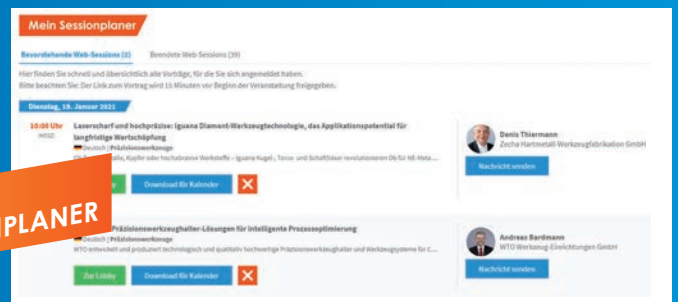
Mein Sessionplaner

Bevorstehende Web-Sessions (1)

Beendete Web-Sessions (39)

Hier finden Sie schnell und übersichtlich alle Vorträge, für die Sie sich angemeldet haben.

Bitte beachten Sie: Der Link zum Vortrag wird 15 Minuten vor Beginn der Veranstaltung freigegeben.

Dienstag, 19. Januar 2021

10:00 Uhr
MESZ

Laserscharf und hochpräzise: Iguana Diamant-Werkzeugtechnologie, das Applikationspotential für langfristige Wertschöpfung

Deutsch | Präzisionswerkzeuge

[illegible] Kupfer oder hochabrasive Werkstoffe – Iguana Kugel-, Torus- und Schaftfräser revolutionieren Ob für NE-Meta ...

Download für Kalender

X

Denis Thiermann
Zecha Hartmetall-Werkzeugfabrikation GmbH

Nachricht senden

PLANER

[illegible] Präzisionswerkzeughalter-Lösungen für intelligente Prozessoptimierung

Deutsch | Präzisionswerkzeuge

WTO entwickelt und produziert technologisch und qualitativ hochwertige Präzisionswerkzeughalter und Werkzeugsysteme für C...

Zur Lobby

Download für Kalender

X

Andreas Bardmann
WTO Werkzeug-Einrichtungen GmbH

Nachricht senden